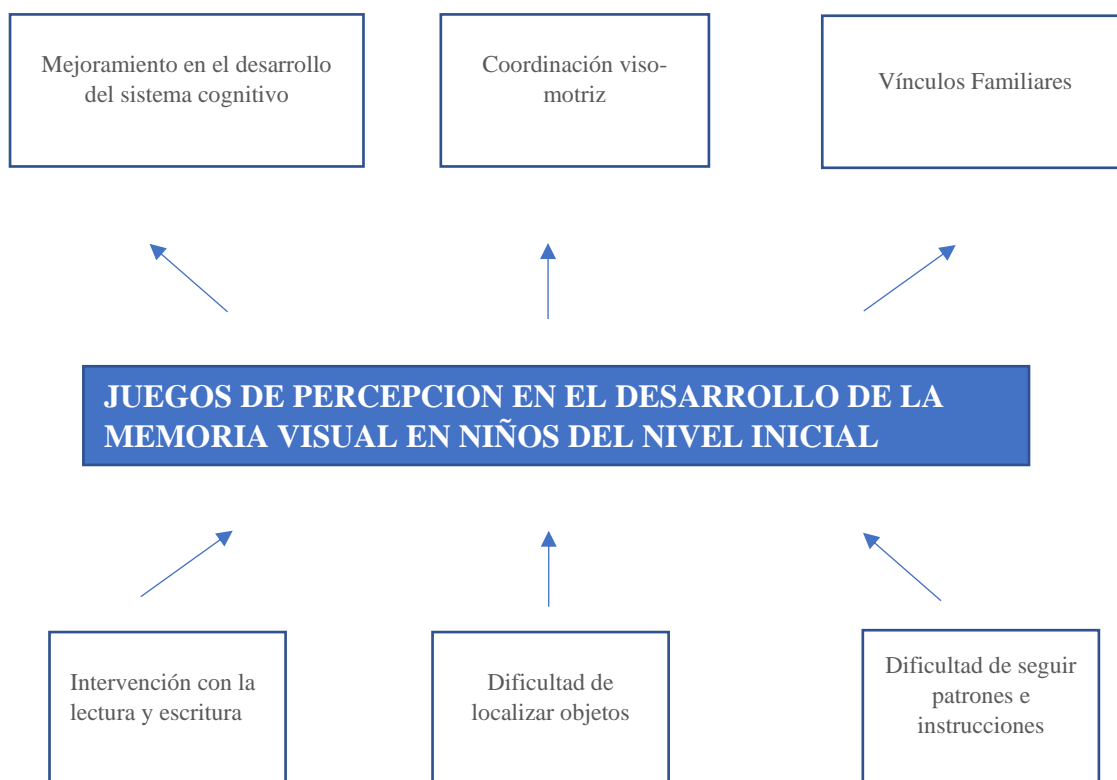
Mejoramiento en el desarrollo del sistema cognitivo

Coordinación viso-motriz

Vínculos Familiares

JUEGOS DE PERCEPCION EN EL DESARROLLO DE LA MEMORIA VISUAL EN NIÑOS DEL NIVEL INICIAL

Intervención con la lectura y escritura

Dificultad de localizar objetos

Dificultad de seguir patrones e instrucciones